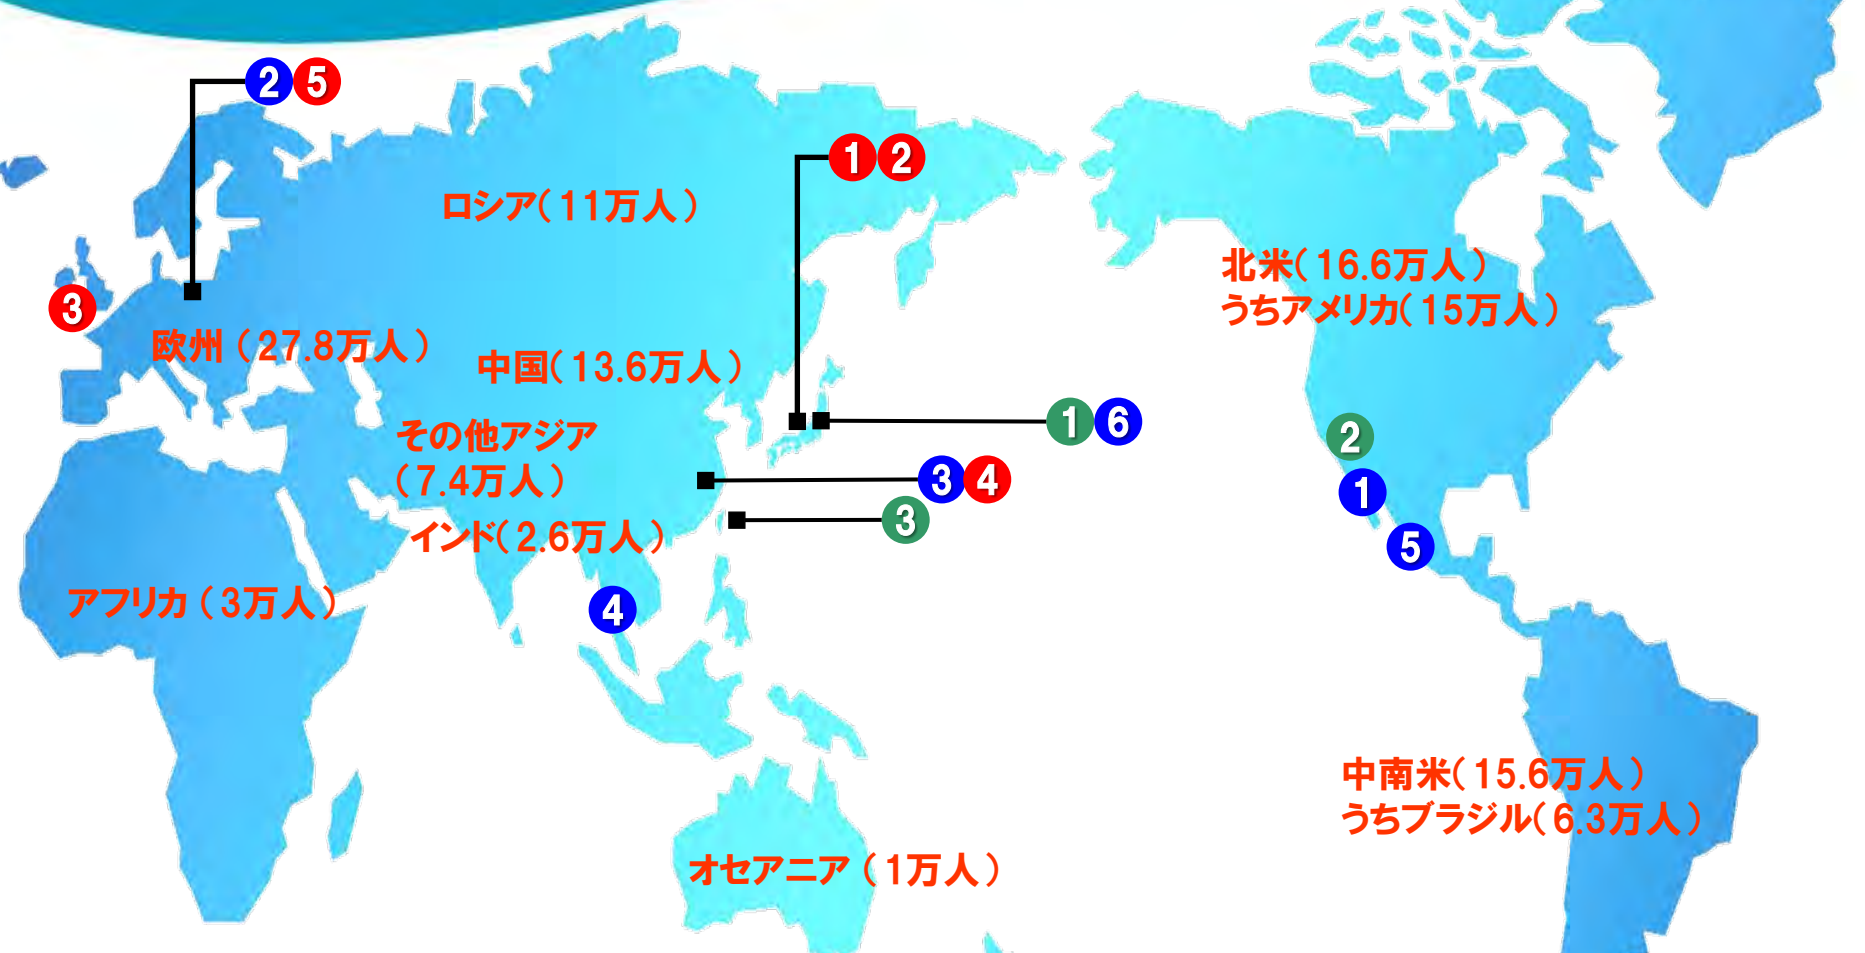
2 5

1 2

ロシア(11万人)

北米(16.6万人)
うちアメリカ(15万人)

3

欧州(27.8万人)

中国(13.6万人)

1 6

その他アジア
(7.4万人)

3 4

2

1

3

インド(2.6万人)

5

アフリカ(3万人)

4

中南米(15.6万人)
うちブラジル(6.3万人)

オセアニア(1万人)